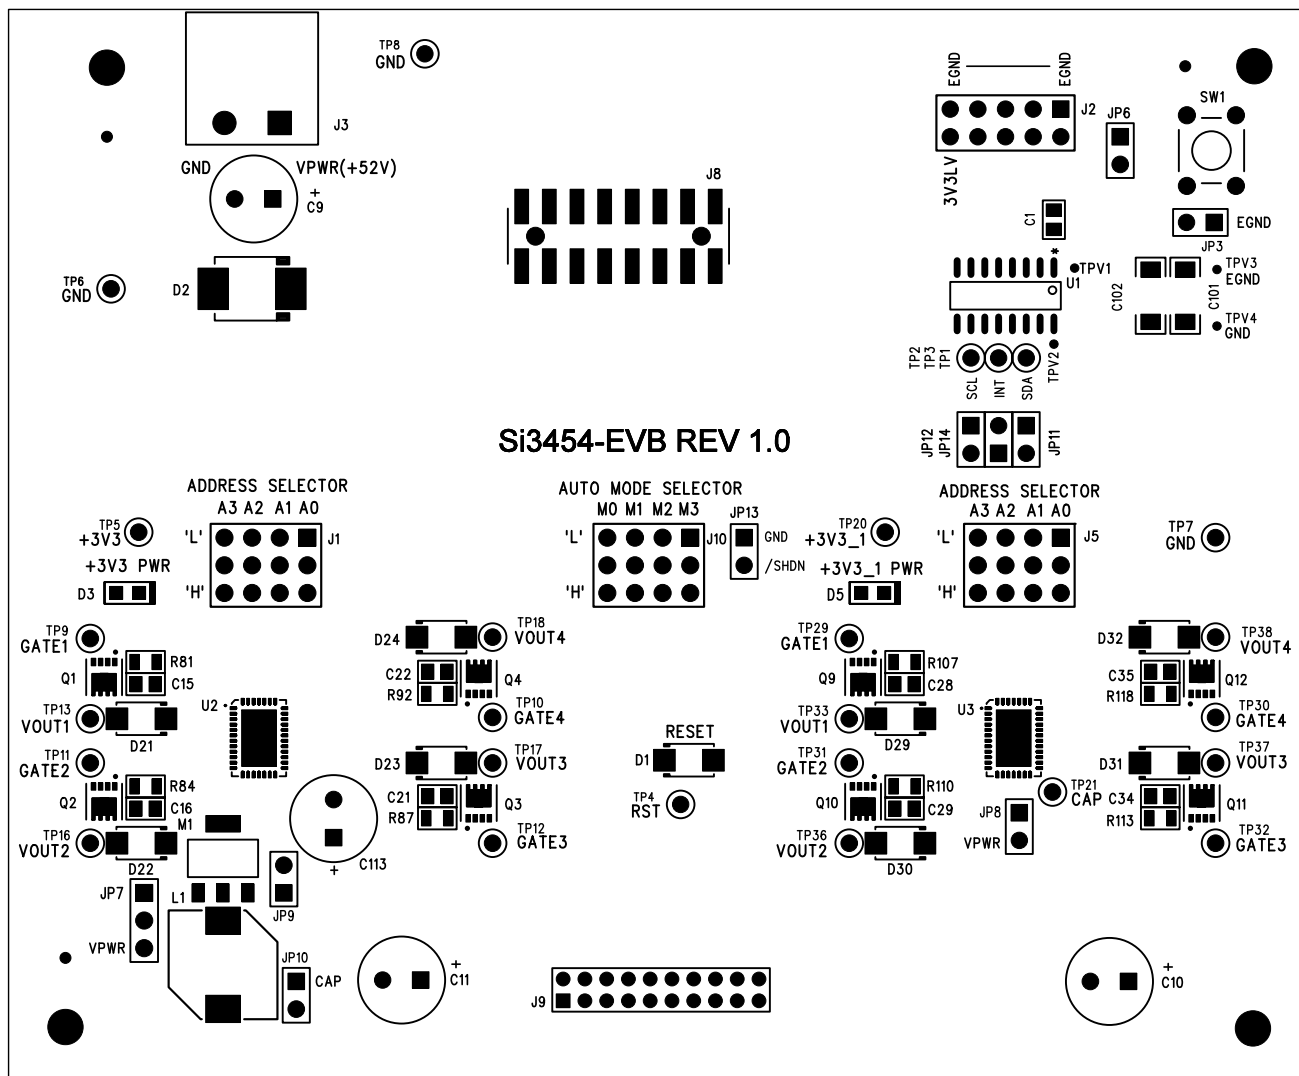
TP8
GND
J3
GND
VPWR(+52V)
+
C9
TP6
GND
D2
J8
EGND
EGND
J2
JP6
SW1
3V3LV
C1
EGND
JP3
*
TPV1
U1
TPV3
EGND
C102
C101
TPV4
GND
TP2
TP3
TP1
TPV2
SCL
INT
SDA
JP12
JP14
JP11

Si3454-EVB REV 1.0

ADDRESS SELECTOR
A3 A2 A1 A0
TP5
+3V3
'L'
J1
+3V3 PWR
D3
'H'

AUTO MODE SELECTOR
M0 M1 M2 M3
JP13
'L'
J10
GND
/SHDN
'H'

ADDRESS SELECTOR
A3 A2 A1 A0
TP20
+3V3_1
'L'
J5
TP7
GND
+3V3_1 PWR
D5
'H'

TP9
GATE1
Q1
R81
C15
U2
TP13
VOUT1
D21
TP11
GATE2
Q2
R84
C16
TP16
VOUT2
M1
D22
JP7
VPWR
L1
JP9
C113
+
JP10
CAP
+
C11

D24
TP18
VOUT4
C22
R92
Q4
TP10
GATE4
D23
TP17
VOUT3
C21
R87
Q3
TP12
GATE3

RESET
D1
TP4
RST

J9

TP29
GATE1
Q9
R107
C28
TP33
VOUT1
D29
TP31
GATE2
Q10
R110
C29
TP36
VOUT2
D30
U3
TP21
CAP
JP8
VPWR

D32
TP38
VOUT4
C35
R118
Q12
TP30
GATE4
D31
TP37
VOUT3
C34
R113
Q11
TP32
GATE3
+
C10